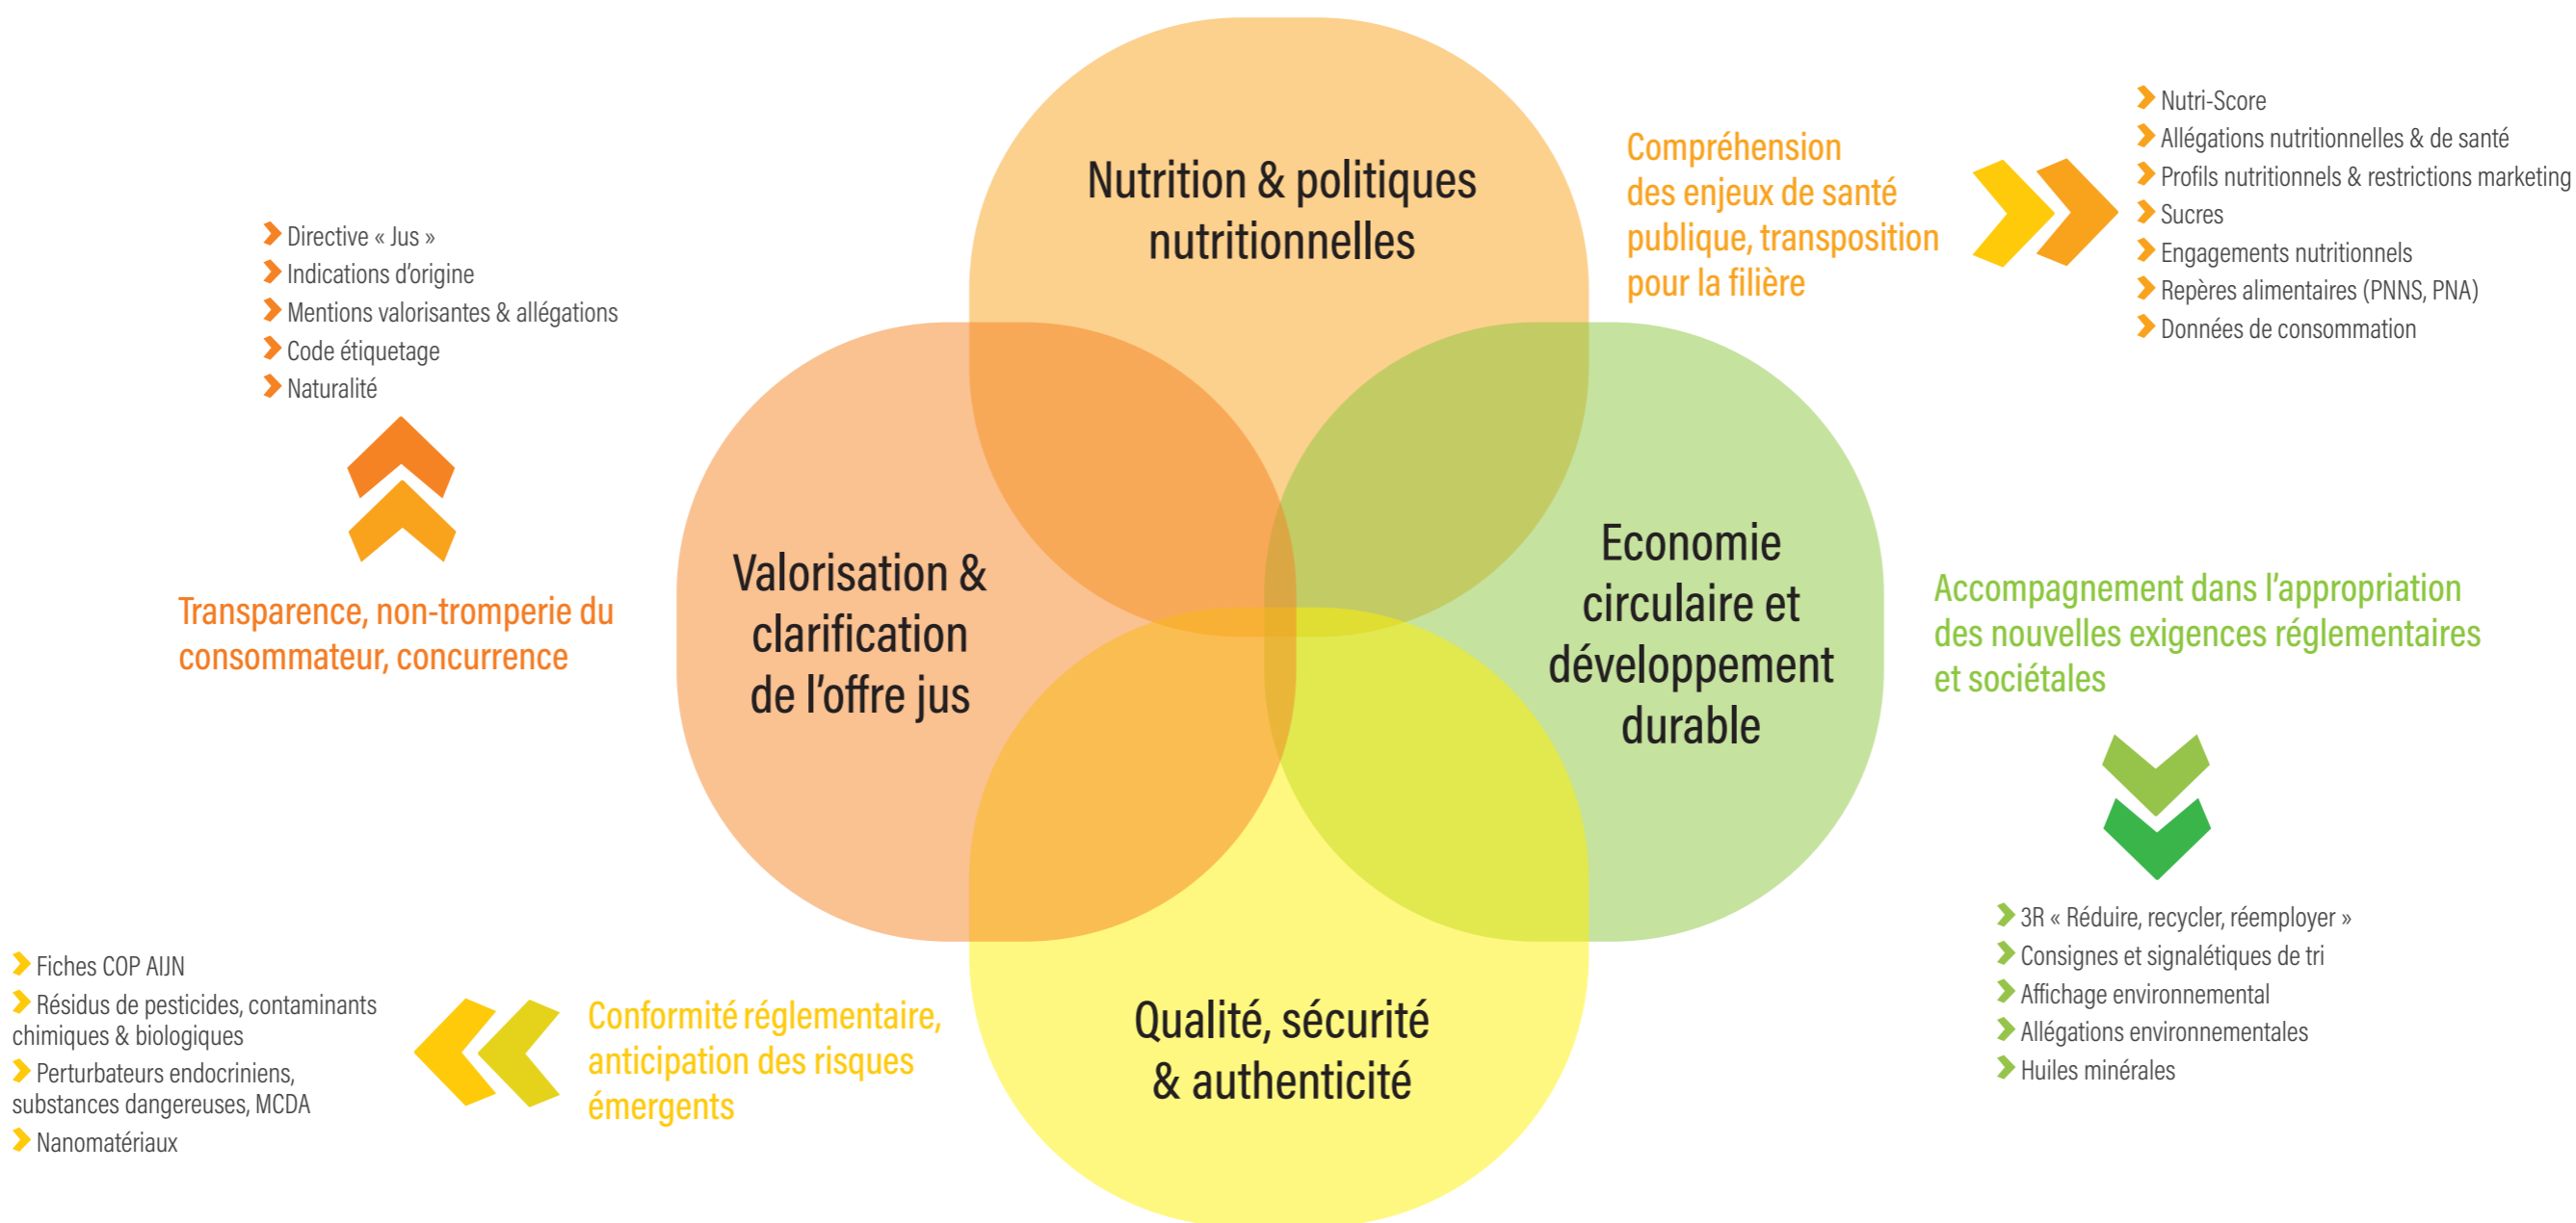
Nutrition & politiques nutritionnelles

Compréhension des enjeux de santé publique, transposition pour la filière

Nutri-Score
Allégations nutritionnelles & de santé
Profils nutritionnels & restrictions marketing
Sucres
Engagements nutritionnels
Repères alimentaires (PNNS, PNA)
Données de consommation

Directive « Jus »
Indications d'origine
Mentions valorisantes & allégations
Code étiquetage
Naturalité

Transparence, non-tromperie du consommateur, concurrence

Valorisation & clarification de l'offre jus

Economie circulaire et développement durable

Accompagnement dans l'appropriation des nouvelles exigences réglementaires et sociétales

3R « Réduire, recycler, réemployer »
Consignes et signalétiques de tri
Affichage environnemental
Allégations environnementales
Huiles minérales

Fiches COP AIJN
Résidus de pesticides, contaminants chimiques & biologiques
Perturbateurs endocriniens, substances dangereuses, MCDA
Nanomatériaux

Conformité réglementaire, anticipation des risques émergents

Qualité, sécurité & authenticité